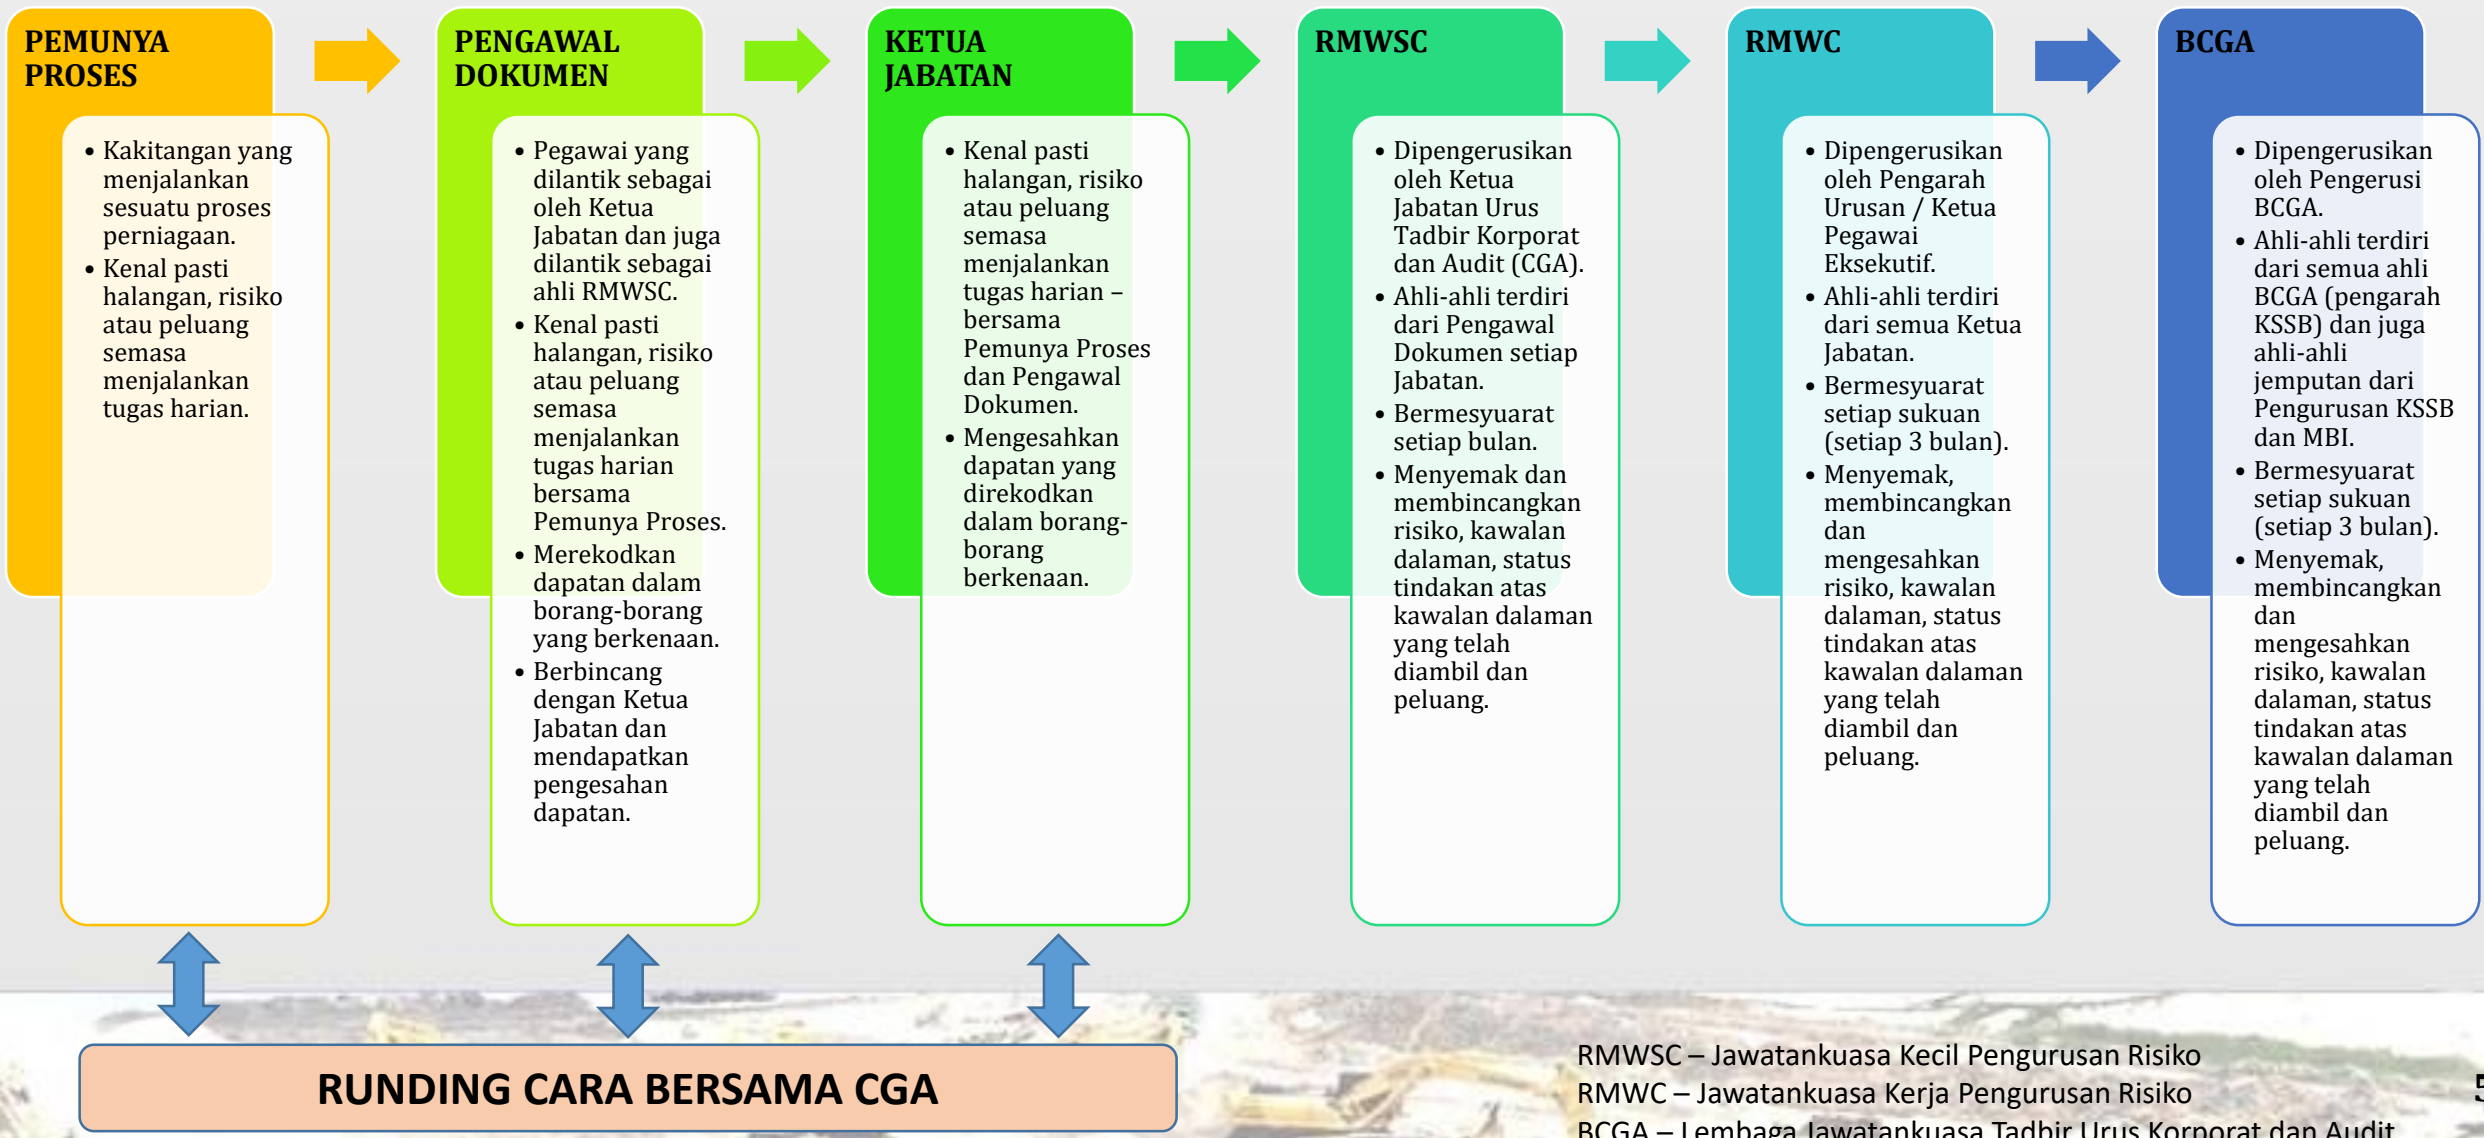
PEMUNYA PROSES

- Kakitangan yang menjalankan sesuatu proses perniagaan.
- Kenal pasti halangan, risiko atau peluang semasa menjalankan tugas harian.

PENGAWAL DOKUMEN

- Pegawai yang dilantik sebagai oleh Ketua Jabatan dan juga dilantik sebagai ahli RMWSC.
- Kenal pasti halangan, risiko atau peluang semasa menjalankan tugas harian bersama Pemunya Proses.
- Merekodkan dapatan dalam borang-borang yang berkenaan.
- Berbincang dengan Ketua Jabatan dan mendapatkan pengesahan dapatan.

KETUA JABATAN

- Kenal pasti halangan, risiko atau peluang semasa menjalankan tugas harian – bersama Pemunya Proses dan Pengawal Dokumen.
- Mengesahkan dapatan yang direkodkan dalam borang-borang berkenaan.

RMWSC

- Dipengerusikan oleh Ketua Jabatan Urus Tadbir Korporat dan Audit (CGA).
- Ahli-ahli terdiri dari Pengawal Dokumen setiap Jabatan.
- Bermesyuarat setiap bulan.
- Menyemak dan membincangkan risiko, kawalan dalaman, status tindakan atas kawalan dalaman yang telah diambil dan peluang.

RMWC

- Dipengerusikan oleh Pengarah Urusan / Ketua Pegawai Eksekutif.
- Ahli-ahli terdiri dari semua Ketua Jabatan.
- Bermesyuarat setiap sukuan (setiap 3 bulan).
- Menyemak, membincangkan dan mengesahkan risiko, kawalan dalaman, status tindakan atas kawalan dalaman yang telah diambil dan peluang.

BCGA

- Dipengerusikan oleh Pengerusi BCGA.
- Ahli-ahli terdiri dari semua ahli BCGA (pengarah KSSB) dan juga ahli-ahli jemputan dari Pengurusan KSSB dan MBI.
- Bermesyuarat setiap sukuan (setiap 3 bulan).
- Menyemak, membincangkan dan mengesahkan risiko, kawalan dalaman, status tindakan atas kawalan dalaman yang telah diambil dan peluang.

RUNDING CARA BERSAMA CGA

RMWSC – Jawatankuasa Kecil Pengurusan Risiko
RMWC – Jawatankuasa Kerja Pengurusan Risiko
BCGA – Lembaga Jawatankuasa Tadbir Urus Korporat dan Audit

5